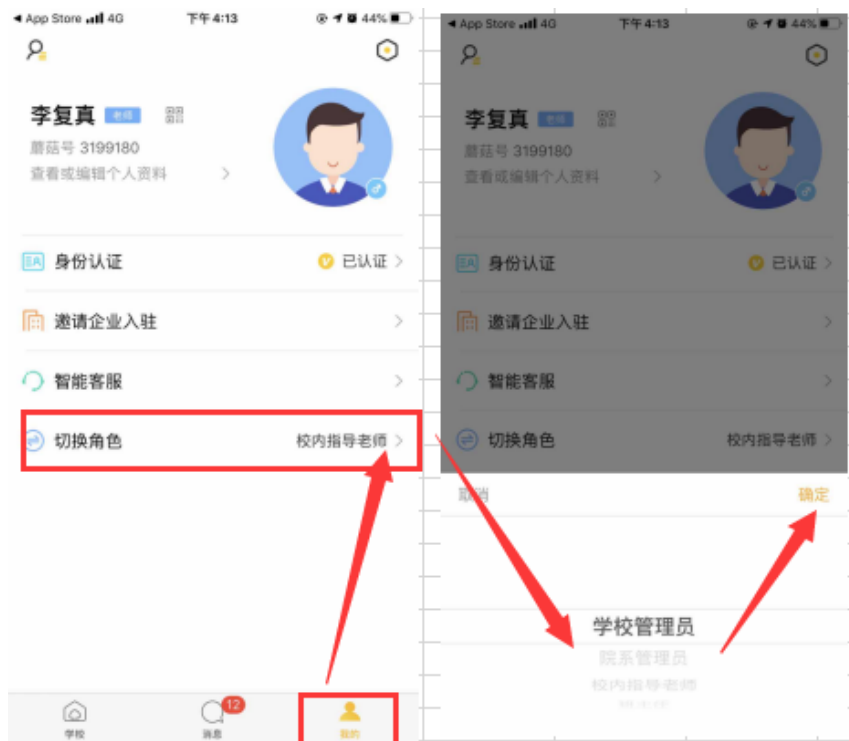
◀ App Store 4G 下午4:13 44%

李复真 老师
蘑菇号 3199180
查看或编辑个人资料 >

身份认证 已认证 >
邀请企业入驻 >
智能客服 >
切换角色 校内指导老师 >

学校 消息 12 我的

◀ App Store 4G 下午4:13 44%

李复真 老师
蘑菇号 3199180
查看或编辑个人资料 >

身份认证 已认证 >
邀请企业入驻 >
智能客服 >
切换角色 校内指导老师 >

取消 确定

学校管理员
院系管理员
校内指导老师
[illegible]